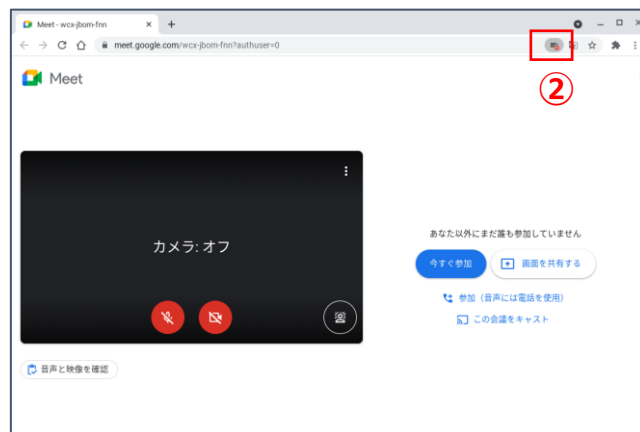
Meet - wcx-jbom-fnn

meet.google.com/wcx-jbom-fnn?authuser=0

②

Meet

カメラ: オフ

あなた以外にまだ誰も参加していません

今すぐ参加

画面を共有する

参加（音声には電話を使用）

この会議をキャスト

音声と映像を確認